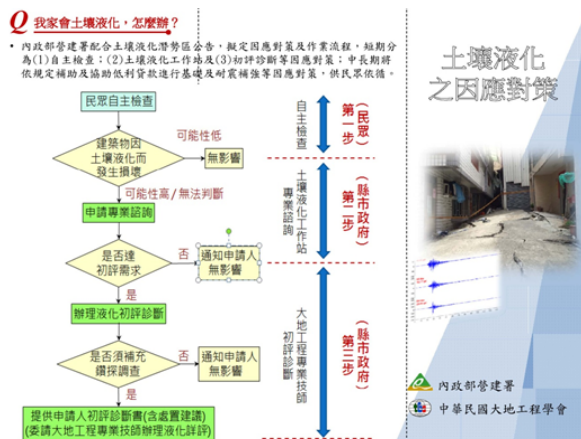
Q 我家會土壤液化，怎麼辦？

• 內政部營建署配合土壤液化潛勢區公告，擬定因應對策及作業流程，短期分為(1)自主檢查；(2)土壤液化工作站及(3)初評診斷等因應對策；中長期將依規定補助及協助低利貸款進行基礎及耐震補強等因應對策，供民眾依循。

土壤液化
之因應對策

民眾自主檢查
建築物因土壤液化而發生損壞
可能性低
無影響
可能性高/無法判斷
申請專業諮詢
是否達初評需求
否
通知申請人無影響
是
辦理液化初評診斷
是否須補充鑽探調查
否
通知申請人無影響
是
提供申請人初評診斷書(含處置建議)
(委請大地工程專業技師辦理液化詳評)

自主檢查
土壤液化工作站專業諮詢
大地工程專業技師初評診斷

第一步 (民眾)
第二步 (縣市政府)
第三步 (縣市政府)

內政部營建署
中華民國大地工程學會